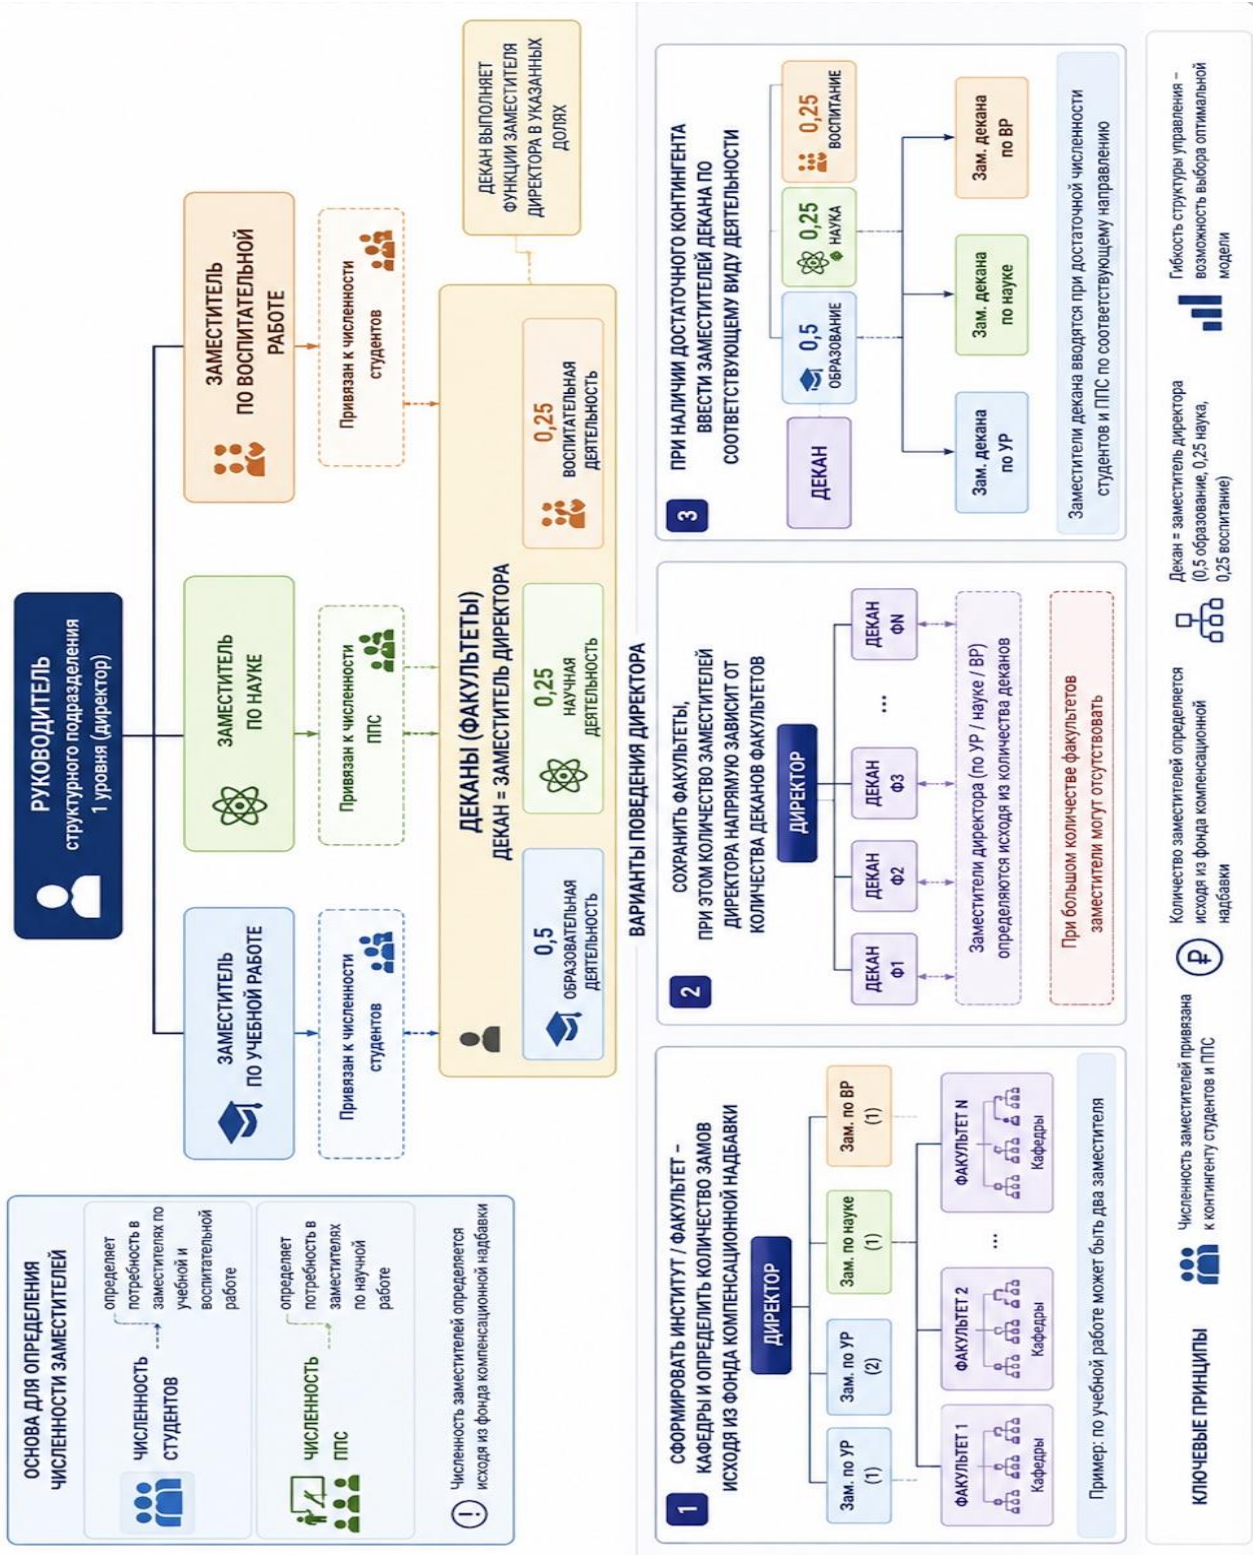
РУКОВОДИТЕЛЬ
структурного подразделения
1 уровня (директор)

ОСНОВА ДЛЯ ОПРЕДЕЛЕНИЯ ЧИСЛЕННОСТИ ЗАМЕСТИТЕЛЕЙ

ЧИСЛЕННОСТЬ СТУДЕНТОВ
определяет потребность в заместителях по учебной и воспитательной работе

ЧИСЛЕННОСТЬ ППС
определяет потребность в заместителях по научной работе

Численность заместителей определяется исходя из фонда компенсационной надбавки

ЗАМЕСТИТЕЛЬ ПО УЧЕБНОЙ РАБОТЕ
Привязан к численности студентов

ЗАМЕСТИТЕЛЬ ПО НАУКЕ
Привязан к численности ППС

ЗАМЕСТИТЕЛЬ ПО ВОСПИТАТЕЛЬНОЙ РАБОТЕ
Привязан к численности студентов

ДЕКАН ВЫПОЛНЯЕТ ФУНКЦИИ ЗАМЕСТИТЕЛЯ ДИРЕКТОРА В УКАЗАННЫХ ДОЛЯХ

ДЕКАНЫ (ФАКУЛЬТЕТЫ)
ДЕКАН = ЗАМЕСТИТЕЛЬ ДИРЕКТОРА

0,5 ОБРАЗОВАТЕЛЬНАЯ ДЕЯТЕЛЬНОСТЬ
0,25 НАУЧНАЯ ДЕЯТЕЛЬНОСТЬ
0,25 ВОСПИТАТЕЛЬНАЯ ДЕЯТЕЛЬНОСТЬ

ВАРИАНТЫ ПОВЕДЕНИЯ ДИРЕКТОРА

1 СФОРМИРОВАТЬ ИНСТИТУТ / ФАКУЛЬТЕТ – КАФЕДРЫ И ОПРЕДЕЛИТЬ КОЛИЧЕСТВО ЗАМОВ ИСХОДЯ ИЗ ФОНДА КОМПЕНСАЦИОННОЙ НАДБАВКИ

ДИРЕКТОР
Зам. по УР (1)
Зам. по УР (2)
Зам. по науке (1)
Зам. по ВР (1)
ФАКУЛЬТЕТ 1 Кафедры
ФАКУЛЬТЕТ 2 Кафедры
...
ФАКУЛЬТЕТ N Кафедры

Пример: по учебной работе может быть два заместителя

2 СОХРАНИТЬ ФАКУЛЬТЕТЫ, ПРИ ЭТОМ КОЛИЧЕСТВО ЗАМЕСТИТЕЛЕЙ ДИРЕКТОРА НАПРЯМУЮ ЗАВИСИТ ОТ КОЛИЧЕСТВА ДЕКАНОВ ФАКУЛЬТЕТОВ

ДИРЕКТОР
ДЕКАН Ф1
ДЕКАН Ф2
ДЕКАН Ф3
...
ДЕКАН ФN

Заместители директора (по УР / науке / ВР) определяются исходя из количества деканов

При большом количестве факультетов заместители могут отсутствовать

3 ПРИ НАЛИЧИИ ДОСТАТОЧНОГО КОНТИНГЕНТА ВВЕСТИ ЗАМЕСТИТЕЛЕЙ ДЕКАНА ПО СООТВЕТСТВУЮЩЕМУ ВИДУ ДЕЯТЕЛЬНОСТИ

ДЕКАН
0,5 ОБРАЗОВАНИЕ
0,25 НАУКА
0,25 ВОСПИТАНИЕ
Зам. декана по УР
Зам. декана по науке
Зам. декана по ВР

Заместители декана вводятся при достаточной численности студентов и ППС по соответствующему направлению

КЛЮЧЕВЫЕ ПРИНЦИПЫ

Численность заместителей привязана к контингенту студентов и ППС

Количество заместителей определяется исходя из фонда компенсационной надбавки

Декан = заместитель директора (0,5 образование, 0,25 наука, 0,25 воспитание)

Гибкость структуры управления – возможность выбора оптимальной модели